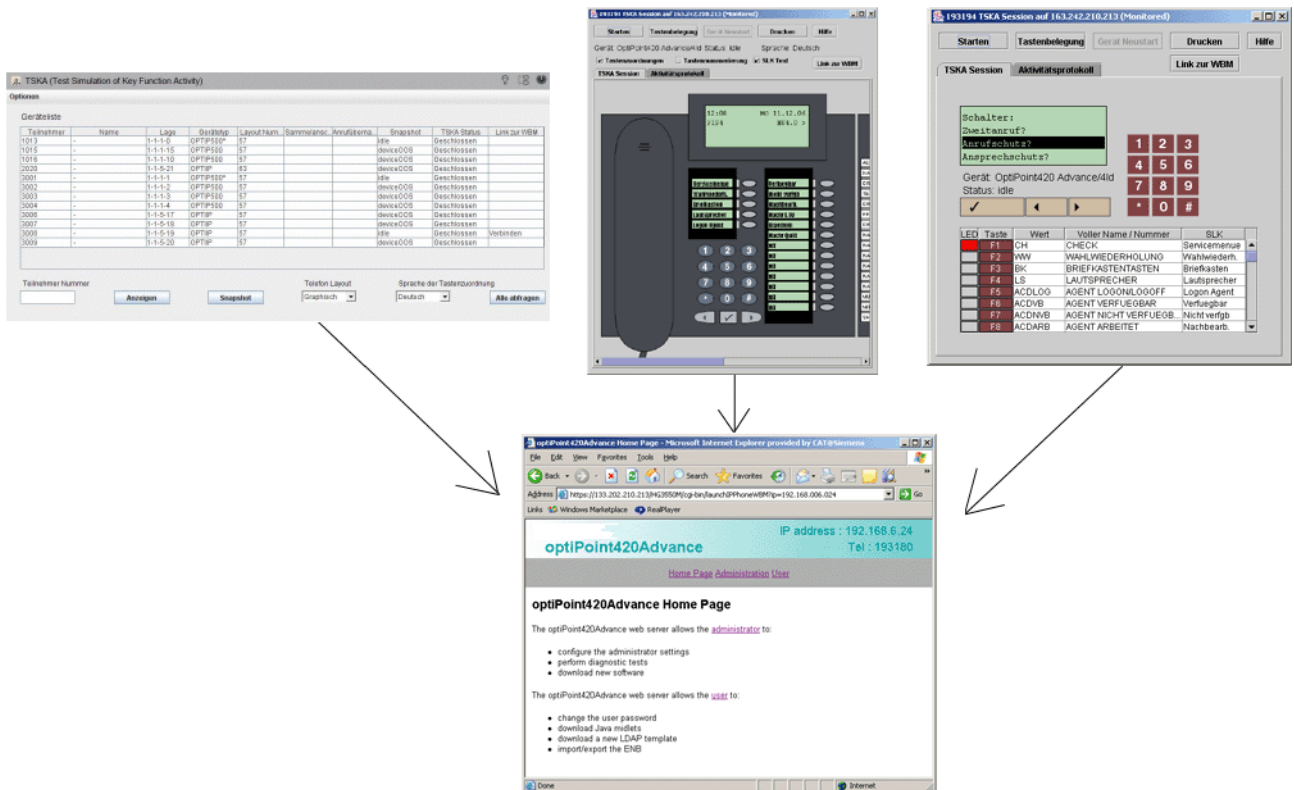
TSKA (Test Simulation of Key Function Activity)

Optionen

Geräteliste

| Teilnehmer | Name | Lage | Gerätetyp | Layout Num... | Sammelansc... | Anrufüberna... | Snapshot | TSKA Status | Link zur WBM |
|---|---|---|---|---|---|---|---|---|---|
| 1013 | - | 1-1-1-0 | OPTIP500* | 57 | | | idle | Geschlossen | |
| 1015 | - | 1-1-1-15 | OPTIP500 | 57 | | | deviceOOS | Geschlossen | |
| 1016 | - | 1-1-1-10 | OPTIP500 | 57 | | | deviceOOS | Geschlossen | |
| 2020 | - | 1-1-5-21 | OPTIP | 63 | | | deviceOOS | Geschlossen | |
| 3001 | - | 1-1-1-1 | OPTIP500* | 57 | | | idle | Geschlossen | |
| 3002 | - | 1-1-1-2 | OPTIP500 | 57 | | | deviceOOS | Geschlossen | |
| 3003 | - | 1-1-1-3 | OPTIP500 | 57 | | | deviceOOS | Geschlossen | |
| 3004 | - | 1-1-1-4 | OPTIP500 | 57 | | | deviceOOS | Geschlossen | |
| 3006 | - | 1-1-5-17 | OPTIP | 57 | | | deviceOOS | Geschlossen | |
| 3007 | - | 1-1-5-18 | OPTIP | 57 | | | deviceOOS | Geschlossen | |
| 3008 | - | 1-1-5-19 | OPTIP | 57 | | | idle | Geschlossen | Verbinden |
| 3009 | - | 1-1-5-20 | OPTIP | 57 | | | deviceOOS | Geschlossen | |

Teilnehmer Nummer
Anzeigen
Snapshot
Telefon Layout
Graphisch
Sprache der Tastenzuordnung
Deutsch
Alle abfragen

193194 TSKA Session auf 163.242.210.213 (Monitored)
Starten Tastenbelegung Gerät Neustart Drucken Hilfe
Gerät: OptiPoint420 Advance/4ld Status: idle Sprache: Deutsch
Tastenzuordnungen Tastenumnummerierung SLK Test
Link zur WBM
TSKA Session Aktivitätsprotokoll
12:08 MO 11.12.06
3194

193194 TSKA Session auf 163.242.210.213 (Monitored)
Starten Tastenbelegung Gerät Neustart Drucken Hilfe
Link zur WBM
TSKA Session Aktivitätsprotokoll
Schalter:
Zweitanruf?
Anrufschutz?
Ansprechschutz?
1 2 3
4 5 6
7 8 9
* 0 #
Gerät: OptiPoint420 Advance/4ld
Status: idle
✓ ◂ ▸

| LED | Taste | Wert | Voller Name / Nummer | SLK |
|---|---|---|---|---|
| | F1 | CH | CHECK | Servicemenue |
| | F2 | WW | WAHLWIEDERHOLUNG | Wahlwiederh. |
| | F3 | BK | BRIEFKASTENTASTEN | Briefkasten |
| | F4 | LS | LAUTSPRECHER | Lautsprecher |
| | F5 | ACDLOG | AGENT LOGON/LOGOFF | Logon Agent |
| | F6 | ACDVB | AGENT VERFUEGBAR | Verfuegbar |
| | F7 | ACDNVB | AGENT NICHT VERFUEGB... | Nicht verfgb |
| | F8 | ACDARB | AGENT ARBEITET | Nachbearb. |

optiPoint420Advance Home Page - Microsoft Internet Explorer provided by CAT@Siemens
File Edit View Favorites Tools Help
Back Search Favorites
Address https://133.202.210.213/HG3550M/cgi-bin/launchIPPhoneWBM?ip=192.168.006.024 Go
Links Windows Marketplace RealPlayer

optiPoint420Advance
IP address : 192.168.6.24
Tel : 193180

Home Page Administration User

optiPoint420Advance Home Page

The optiPoint420Advance web server allows the administrator to:

- configure the administrator settings
- perform diagnostic tests
- download new software

The optiPoint420Advance web server allows the user to:

- change the user password
- download Java midlets
- download a new LDAP template
- import/export the ENB

Done Internet